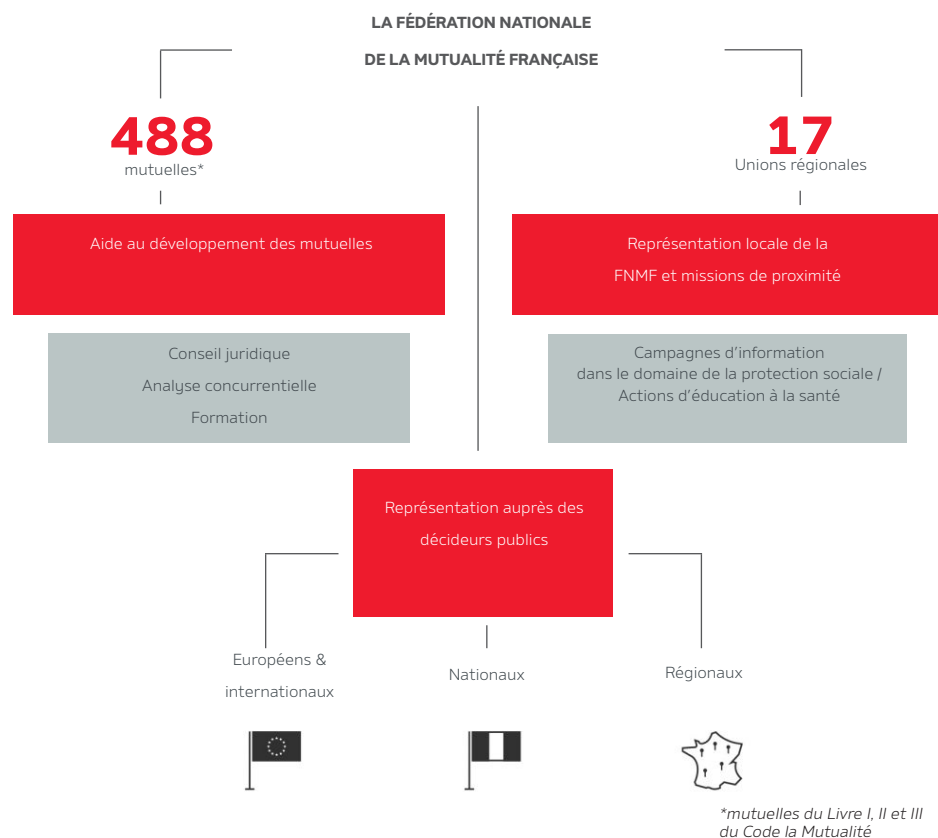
LA FÉDÉRATION NATIONALE
DE LA MUTUALITÉ FRANÇAISE

488
mutuelles*

17
Unions régionales

Aide au développement des mutuelles

Représentation locale de la FNMF et missions de proximité

Conseil juridique
Analyse concurrentielle
Formation

Campagnes d'information dans le domaine de la protection sociale / Actions d'éducation à la santé

Représentation auprès des décideurs publics

Européens & internationaux

Nationaux

Régionaux

*mutuelles du Livre I, II et III du Code la Mutualité